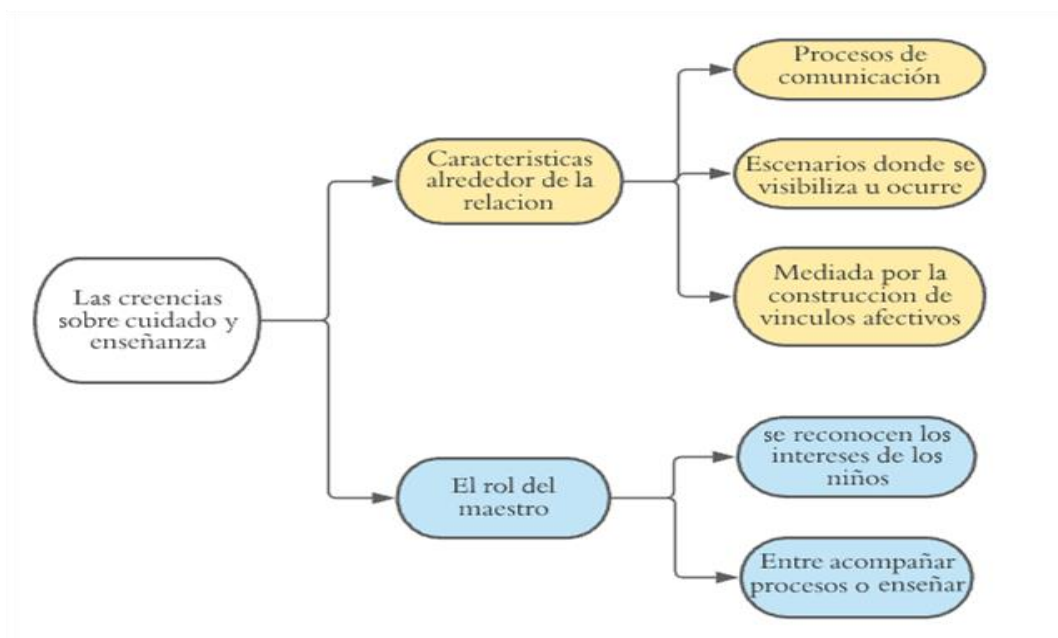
Las creencias sobre cuidado y enseñanza

Caracteristicas alrededor de la relacion

Procesos de comunicación

Escenarios donde se visibiliza u ocurre

Mediada por la construccion de vinculos afectivos

El rol del maestro

se reconocen los intereses de los niños

Entre acompañar procesos o enseñar